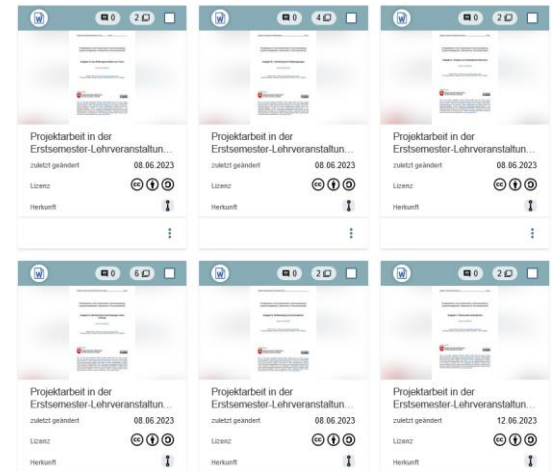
W 0 2

Projektarbeit in der Erstsemester-Lehrveranstaltun...

zuletzt geändert 08.06.2023

Lizenz

Herkunft

W 0 4

Projektarbeit in der Erstsemester-Lehrveranstaltun...

zuletzt geändert 08.06.2023

Lizenz

Herkunft

W 0 2

Projektarbeit in der Erstsemester-Lehrveranstaltun...

zuletzt geändert 08.06.2023

Lizenz

Herkunft

W 0 6

Projektarbeit in der Erstsemester-Lehrveranstaltun...

zuletzt geändert 08.06.2023

Lizenz

Herkunft

W 0 2

Projektarbeit in der Erstsemester-Lehrveranstaltun...

zuletzt geändert 08.06.2023

Lizenz

Herkunft

W 0 2

Projektarbeit in der Erstsemester-Lehrveranstaltun...

zuletzt geändert 12.06.2023

Lizenz

Herkunft